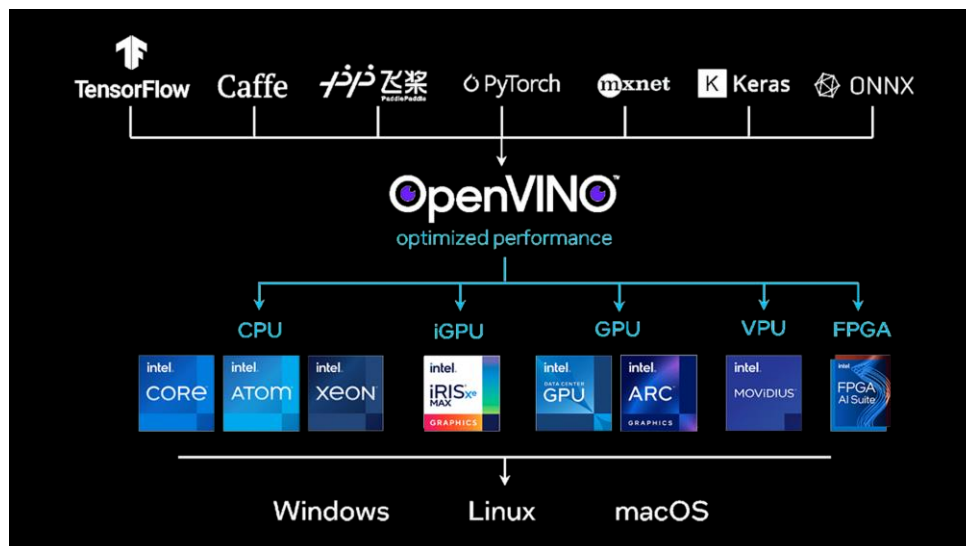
TensorFlow Caffe 飞桨 PaddlePaddle PyTorch mxnet K Keras ONNX

OpenVINO
optimized performance

CPU iGPU GPU VPU FPGA

intel. CORE intel. ATOM intel. XEON intel. iRIS Xe MAX GRAPHICS intel. DATA CENTER GPU intel. ARC GRAPHICS intel. MOVIDIUS intel. FPGA AI Suite

Windows Linux macOS